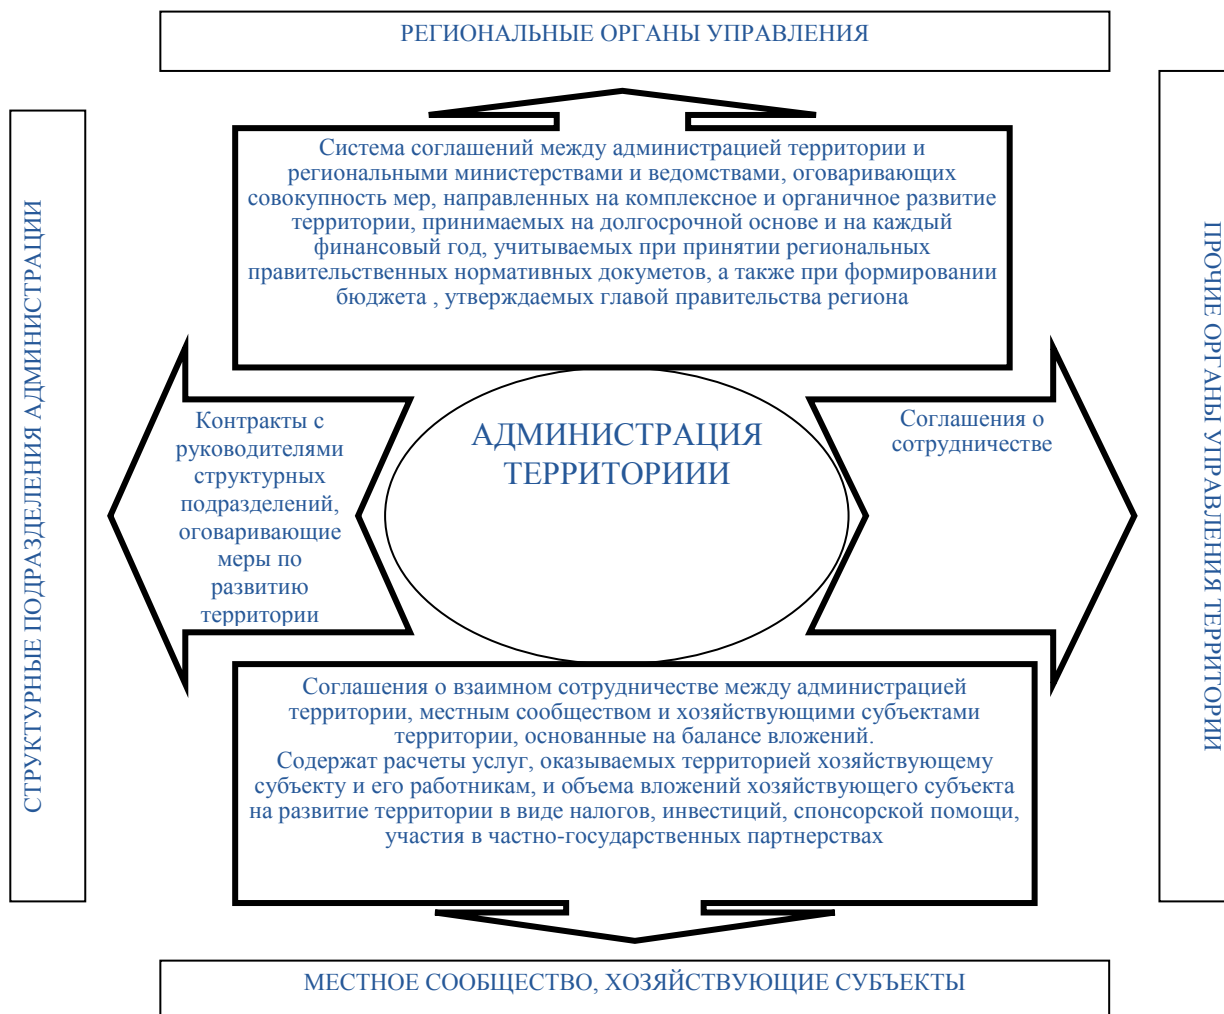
РЕГИОНАЛЬНЫЕ ОРГАНЫ УПРАВЛЕНИЯ

СТРУКТУРНЫЕ ПОДРАЗДЕЛЕНИЯ АДМИНИСТРАЦИИ

Система соглашений между администрацией территории и региональными министерствами и ведомствами, оговаривающих совокупность мер, направленных на комплексное и органичное развитие территории, принимаемых на долгосрочной основе и на каждый финансовый год, учитываемых при принятии региональных правительственных нормативных докуметов, а также при формировании бюджета , утверждаемых главой правительства региона

ПРОЧИЕ ОРГАНЫ УПРАВЛЕНИЯ ТЕРРИТОРИИ

Контракты с руководителями структурных подразделений, оговаривающие меры по развитию территории

АДМИНИСТРАЦИЯ ТЕРРИТОРИИИ

Соглашения о сотрудничестве

Соглашения о взаимном сотрудничестве между администрацией территории, местным сообществом и хозяйствующими субъектами территории, основанные на балансе вложений.
Содержат расчеты услуг, оказываемых территорией хозяйствующему субъекту и его работникам, и объема вложений хозяйствующего субъекта на развитие территории в виде налогов, инвестиций, спонсорской помощи, участия в частно-государственных партнерствах

МЕСТНОЕ СООБЩЕСТВО, ХОЗЯЙСТВУЮЩИЕ СУБЪЕКТЫ